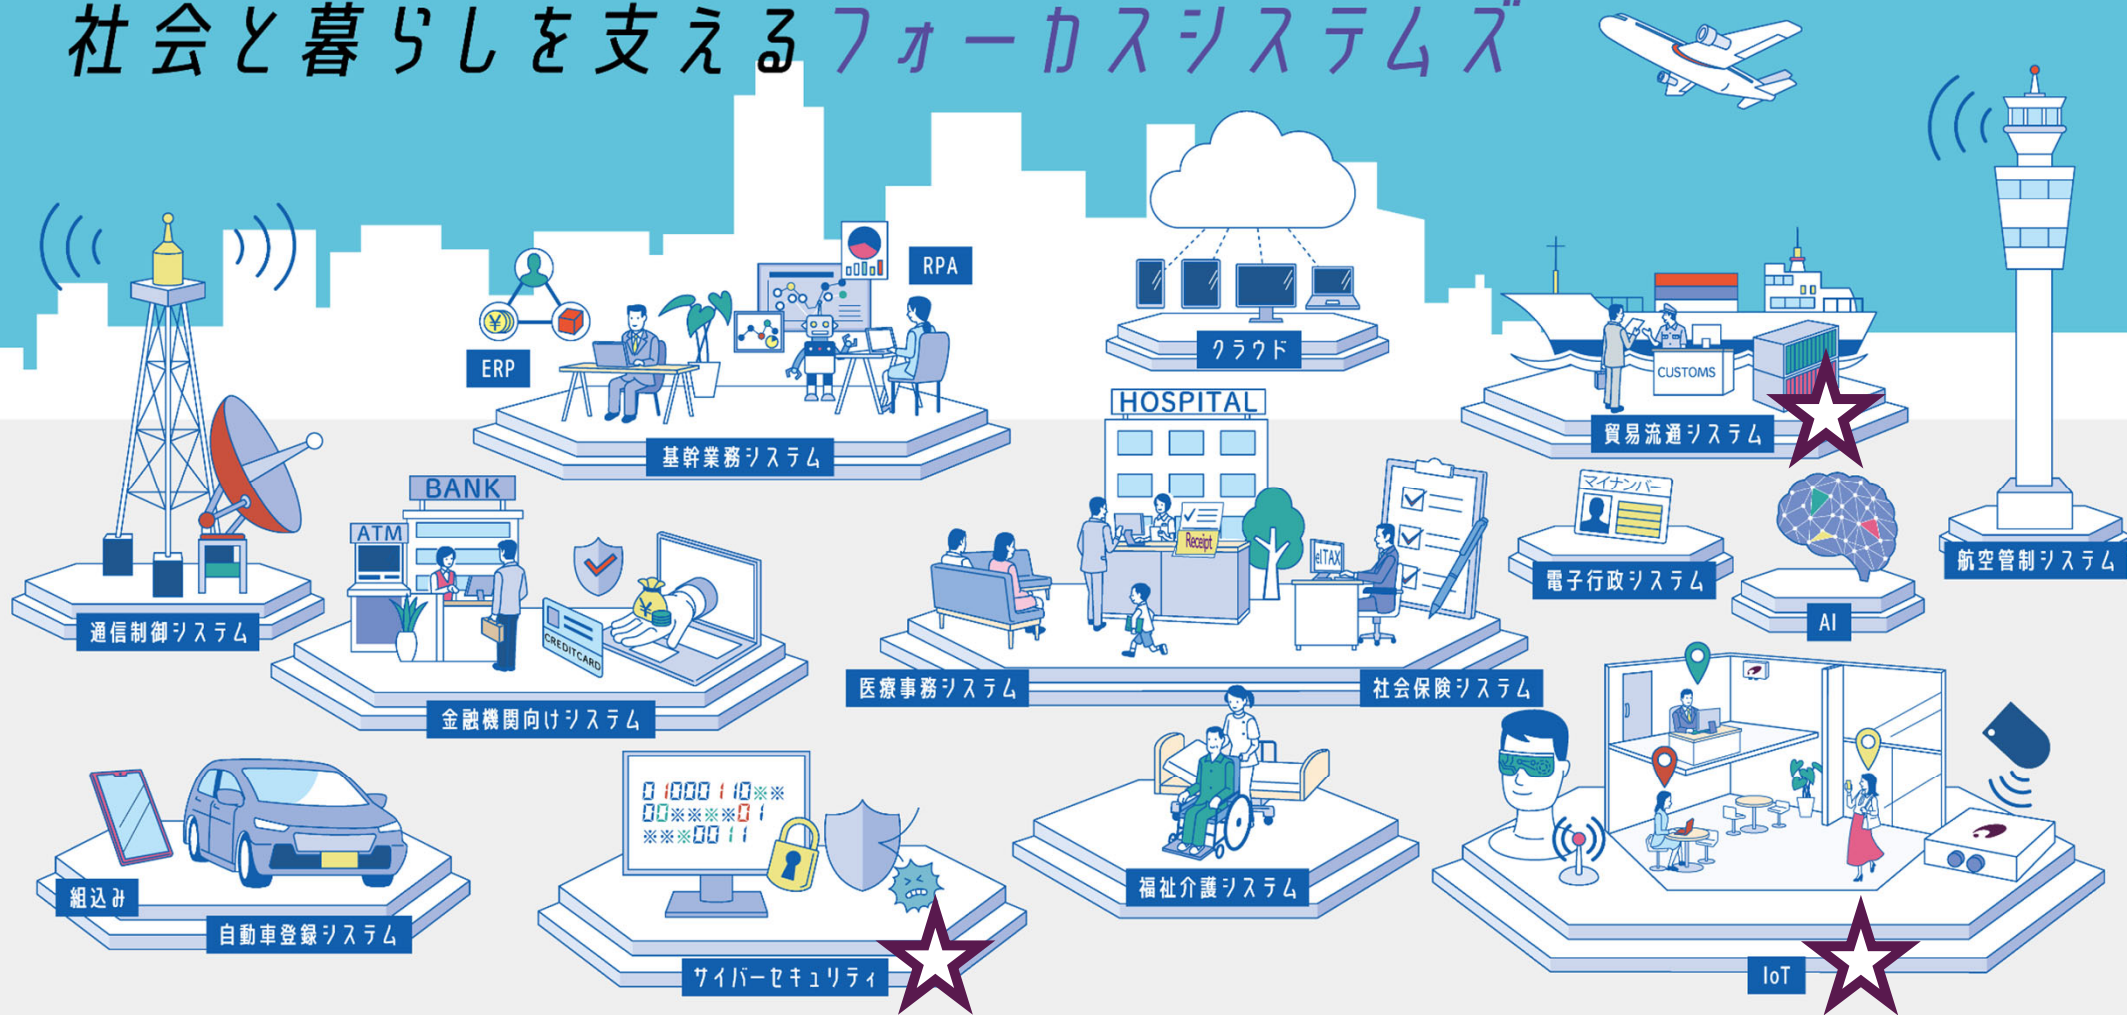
社会と暮らしを支えるフォーカスシステムズ

RPA

ERP

基幹業務システム

クラウド

HOSPITAL

CUSTOMS

貿易流通システム

航空管制システム

マイナンバー

電子行政システム

AI

BANK

ATM

CREDITCARD

通信制御システム

金融機関向けシステム

Receipt

eTAX

医療事務システム

社会保険システム

0100011010※※
00※※※※01
※※※0011

組込み

自動車登録システム

サイバーセキュリティ

福祉介護システム

IoT